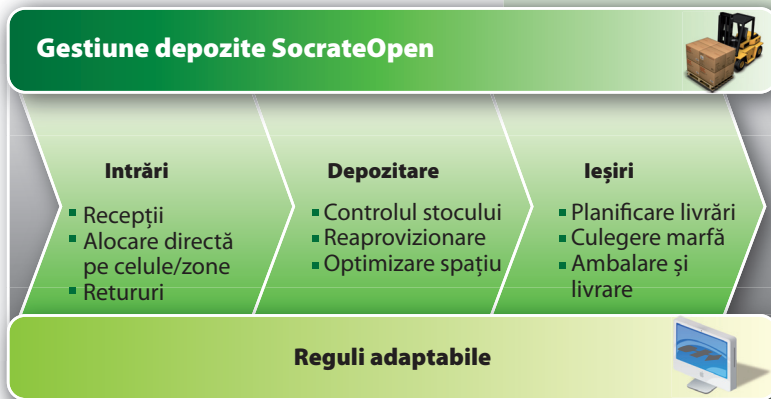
Gestiune depozite SocrateOpen

Intrări
- Recepții
- Alocare directă pe celule/zone
- Retururi

Depozitare
- Controlul stocului
- Reaprovizionare
- Optimizare spațiu

Ieșiri
- Planificare livrări
- Culegere marfă
- Ambalare și livrare

Reguli adaptabile